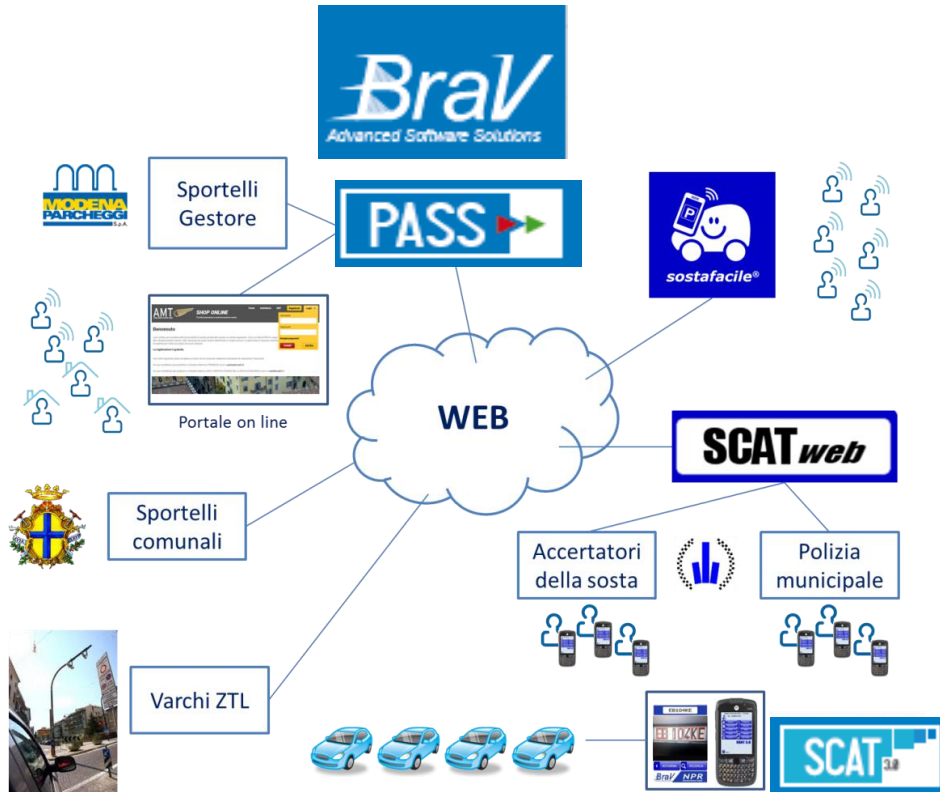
BraV
Advanced Software Solutions

MODENA PARCHEGGI S.p.A.

Sportelli Gestore

PASS

sostafacile®

AMT SHOP ONLINE

Benvenuto

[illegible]

Portale on line

WEB

SCATweb

Sportelli comunali

Accertatori della sosta

Polizia municipale

Varchi ZTL

EB 104KE

BraV NPR

SCAT 3.0